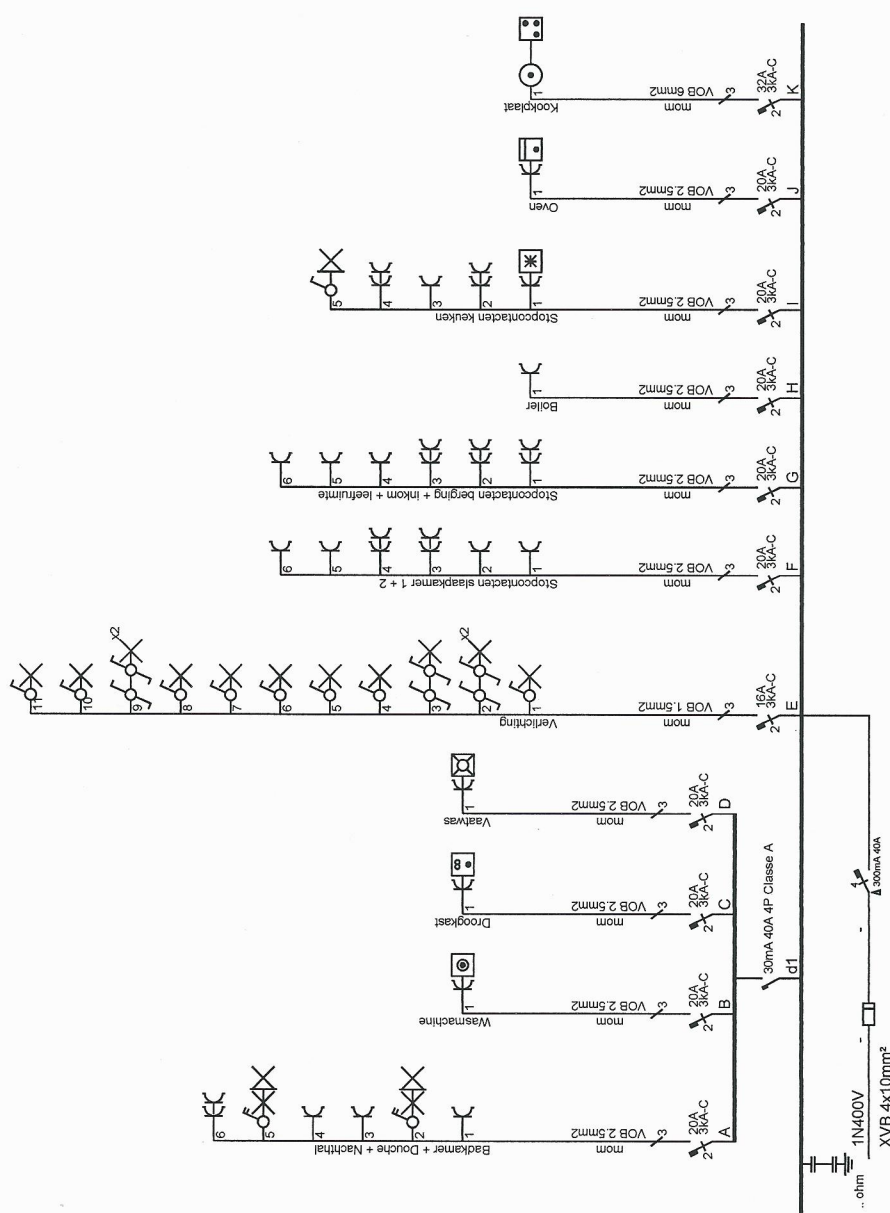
Badkamer + Douche + Nachthal
mom
VOB 2.5mm2
3
2
20A 3kA-C
A
1
2
3
4
5
6

Wasmachine
mom
VOB 2.5mm2
3
2
20A 3kA-C
B
1

Droogkast
mom
VOB 2.5mm2
3
2
20A 3kA-C
C
1

Vaatwas
mom
VOB 2.5mm2
3
2
20A 3kA-C
D
1

d1
30mA 40A 4P Classe A

Verlichting
mom
VOB 1.5mm2
3
2
16A 3kA-C
E
1
2
x2
3
4
5
6
7
8
9
x2
10
11

Stopcontacten slaapkamer 1 + 2
mom
VOB 2.5mm2
3
2
20A 3kA-C
F
1
2
3
4
5
6

Stopcontacten berging + inkom + leefruimte
mom
VOB 2.5mm2
3
2
20A 3kA-C
G
1
2
3
4
5
6

Boiler
mom
VOB 2.5mm2
3
2
20A 3kA-C
H
1

Stopcontacten keuken
mom
VOB 2.5mm2
3
2
20A 3kA-C
I
1
2
3
4
5

Oven
mom
VOB 2.5mm2
3
2
20A 3kA-C
J
1

Kookplaat
mom
VOB 6mm2
3
2
32A 3kA-C
K
1

.. ohm
1N400V
XVB 4x10mm²
4
300mA 40A